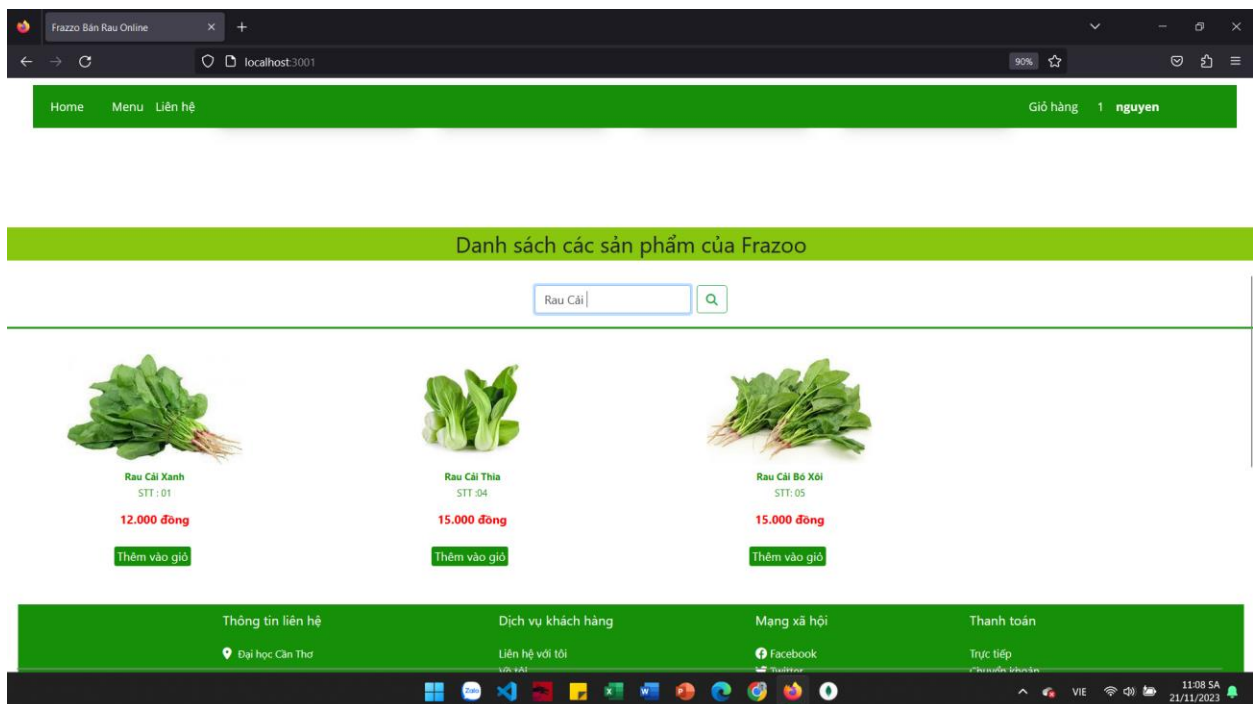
Frazzo Bán Rau Online

localhost:3001

90%

Home Menu Liên hệ

Giỏ hàng 1 nguyen

Danh sách các sản phẩm của Frazoo

Rau Cải

Rau Cải Xanh
STT : 01
12.000 đồng
Thêm vào giỏ

Rau Cải Thìa
STT :04
15.000 đồng
Thêm vào giỏ

Rau Cải Bó Xôi
STT: 05
15.000 đồng
Thêm vào giỏ

Thông tin liên hệ
Đại học Cần Thơ

Dịch vụ khách hàng
Liên hệ với tôi
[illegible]

Mạng xã hội
Facebook
Twitter

Thanh toán
Trực tiếp
Chuyển khoản

VIE
11:08 SA
21/11/2023